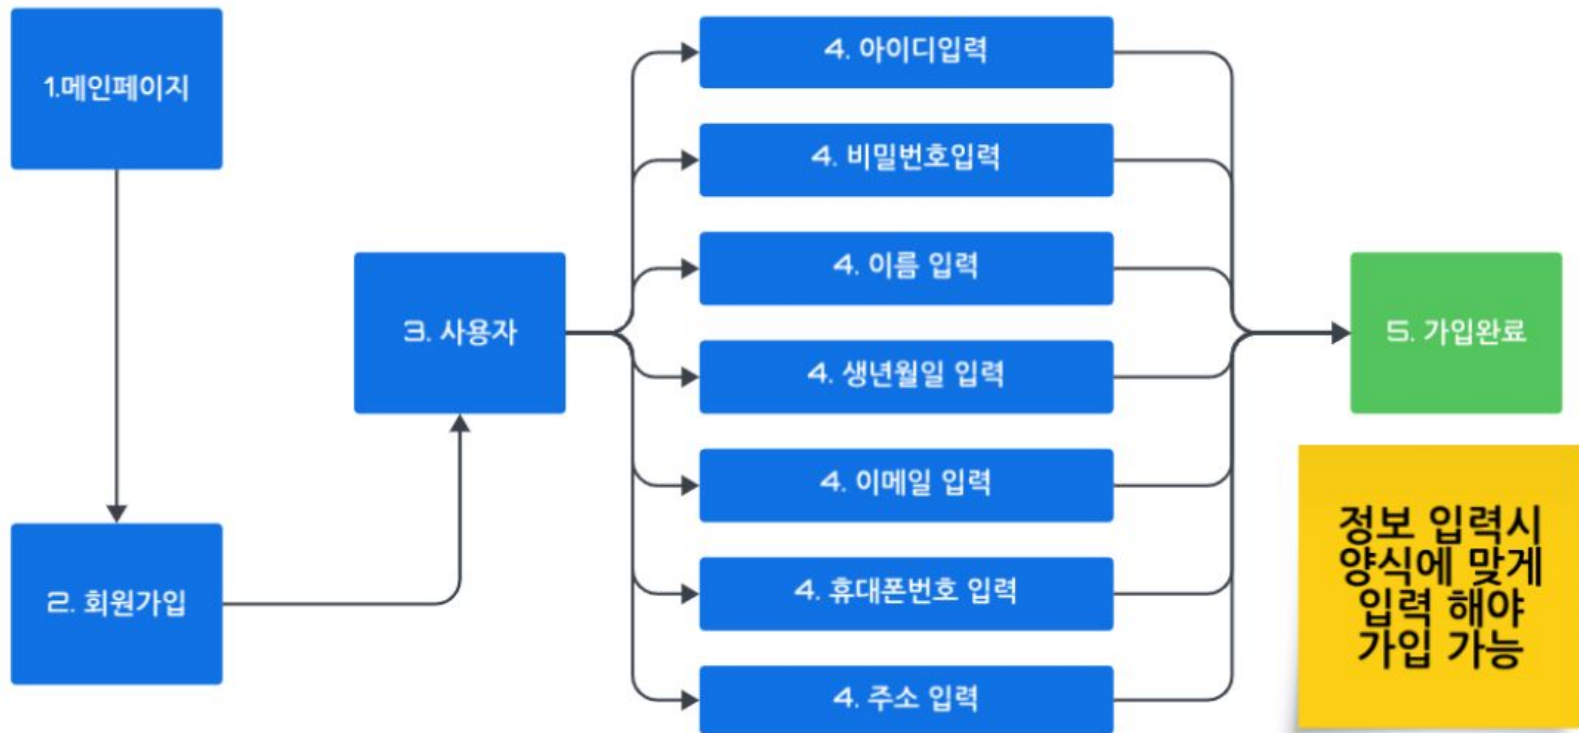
1.메인페이지

2. 회원가입

3. 사용자

4. 아이디입력

4. 비밀번호입력

4. 이름 입력

4. 생년월일 입력

4. 이메일 입력

4. 휴대폰번호 입력

4. 주소 입력

5. 가입완료

정보 입력시 양식에 맞게 입력 해야 가입 가능